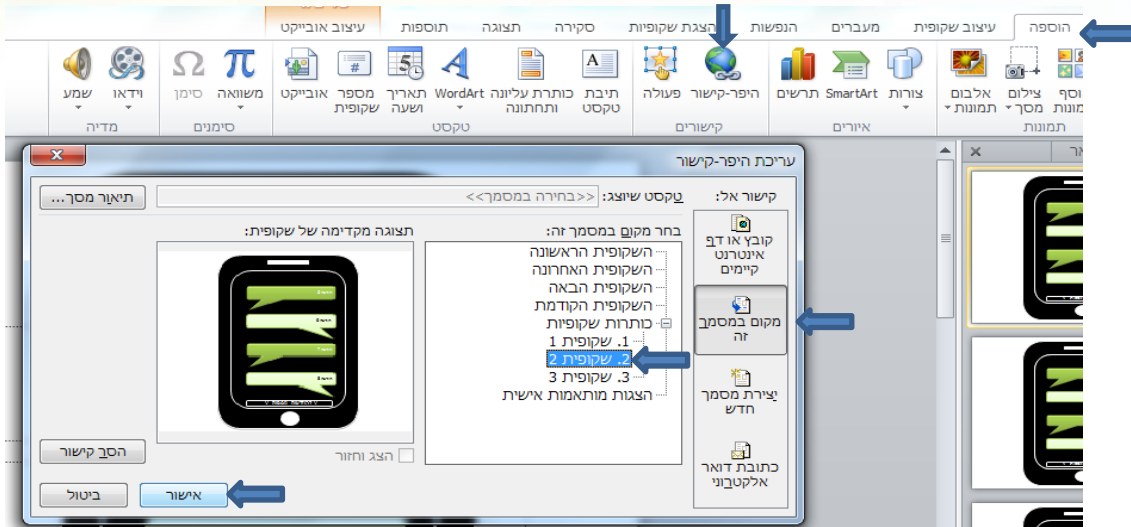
עיצוב אובייקט
הוספה עיצוב שקופית מעברים הנפשות הצגת שקופיות סקירה תצוגה תוספות

תמונות: הוסף תמונות, צילום מסך, אלבום תמונות
איורים: צורות, SmartArt, תרשים
קישורים: היפר-קישור, פעולה
טקסט: תיבת טקסט, כותרת עליונה ותחתונה, WordArt, תאריך ושעה, מספר שקופית, אובייקט
סימנים: משוואה, סימן
מדיה: וידאו, שמע

עריכת היפר-קישור
קישור אל:
טקסט שיוצג: <<בחירה במסמך>>
תיאור מסך...
בחר מקום במסמך זה:
תצוגה מקדימה של שקופית:
קובץ או דף אינטרנט קיימים
מקום במסמך זה
יצירת מסמך חדש
כתובת דואר אלקטרוני
השקופית הראשונה
השקופית האחרונה
השקופית הבאה
השקופית הקודמת
כותרות שקופיות
1. שקופית 1
2. שקופית 2
3. שקופית 3
הצגות מותאמות אישית
הצג וחזור
הסר קישור
אישור
ביטול